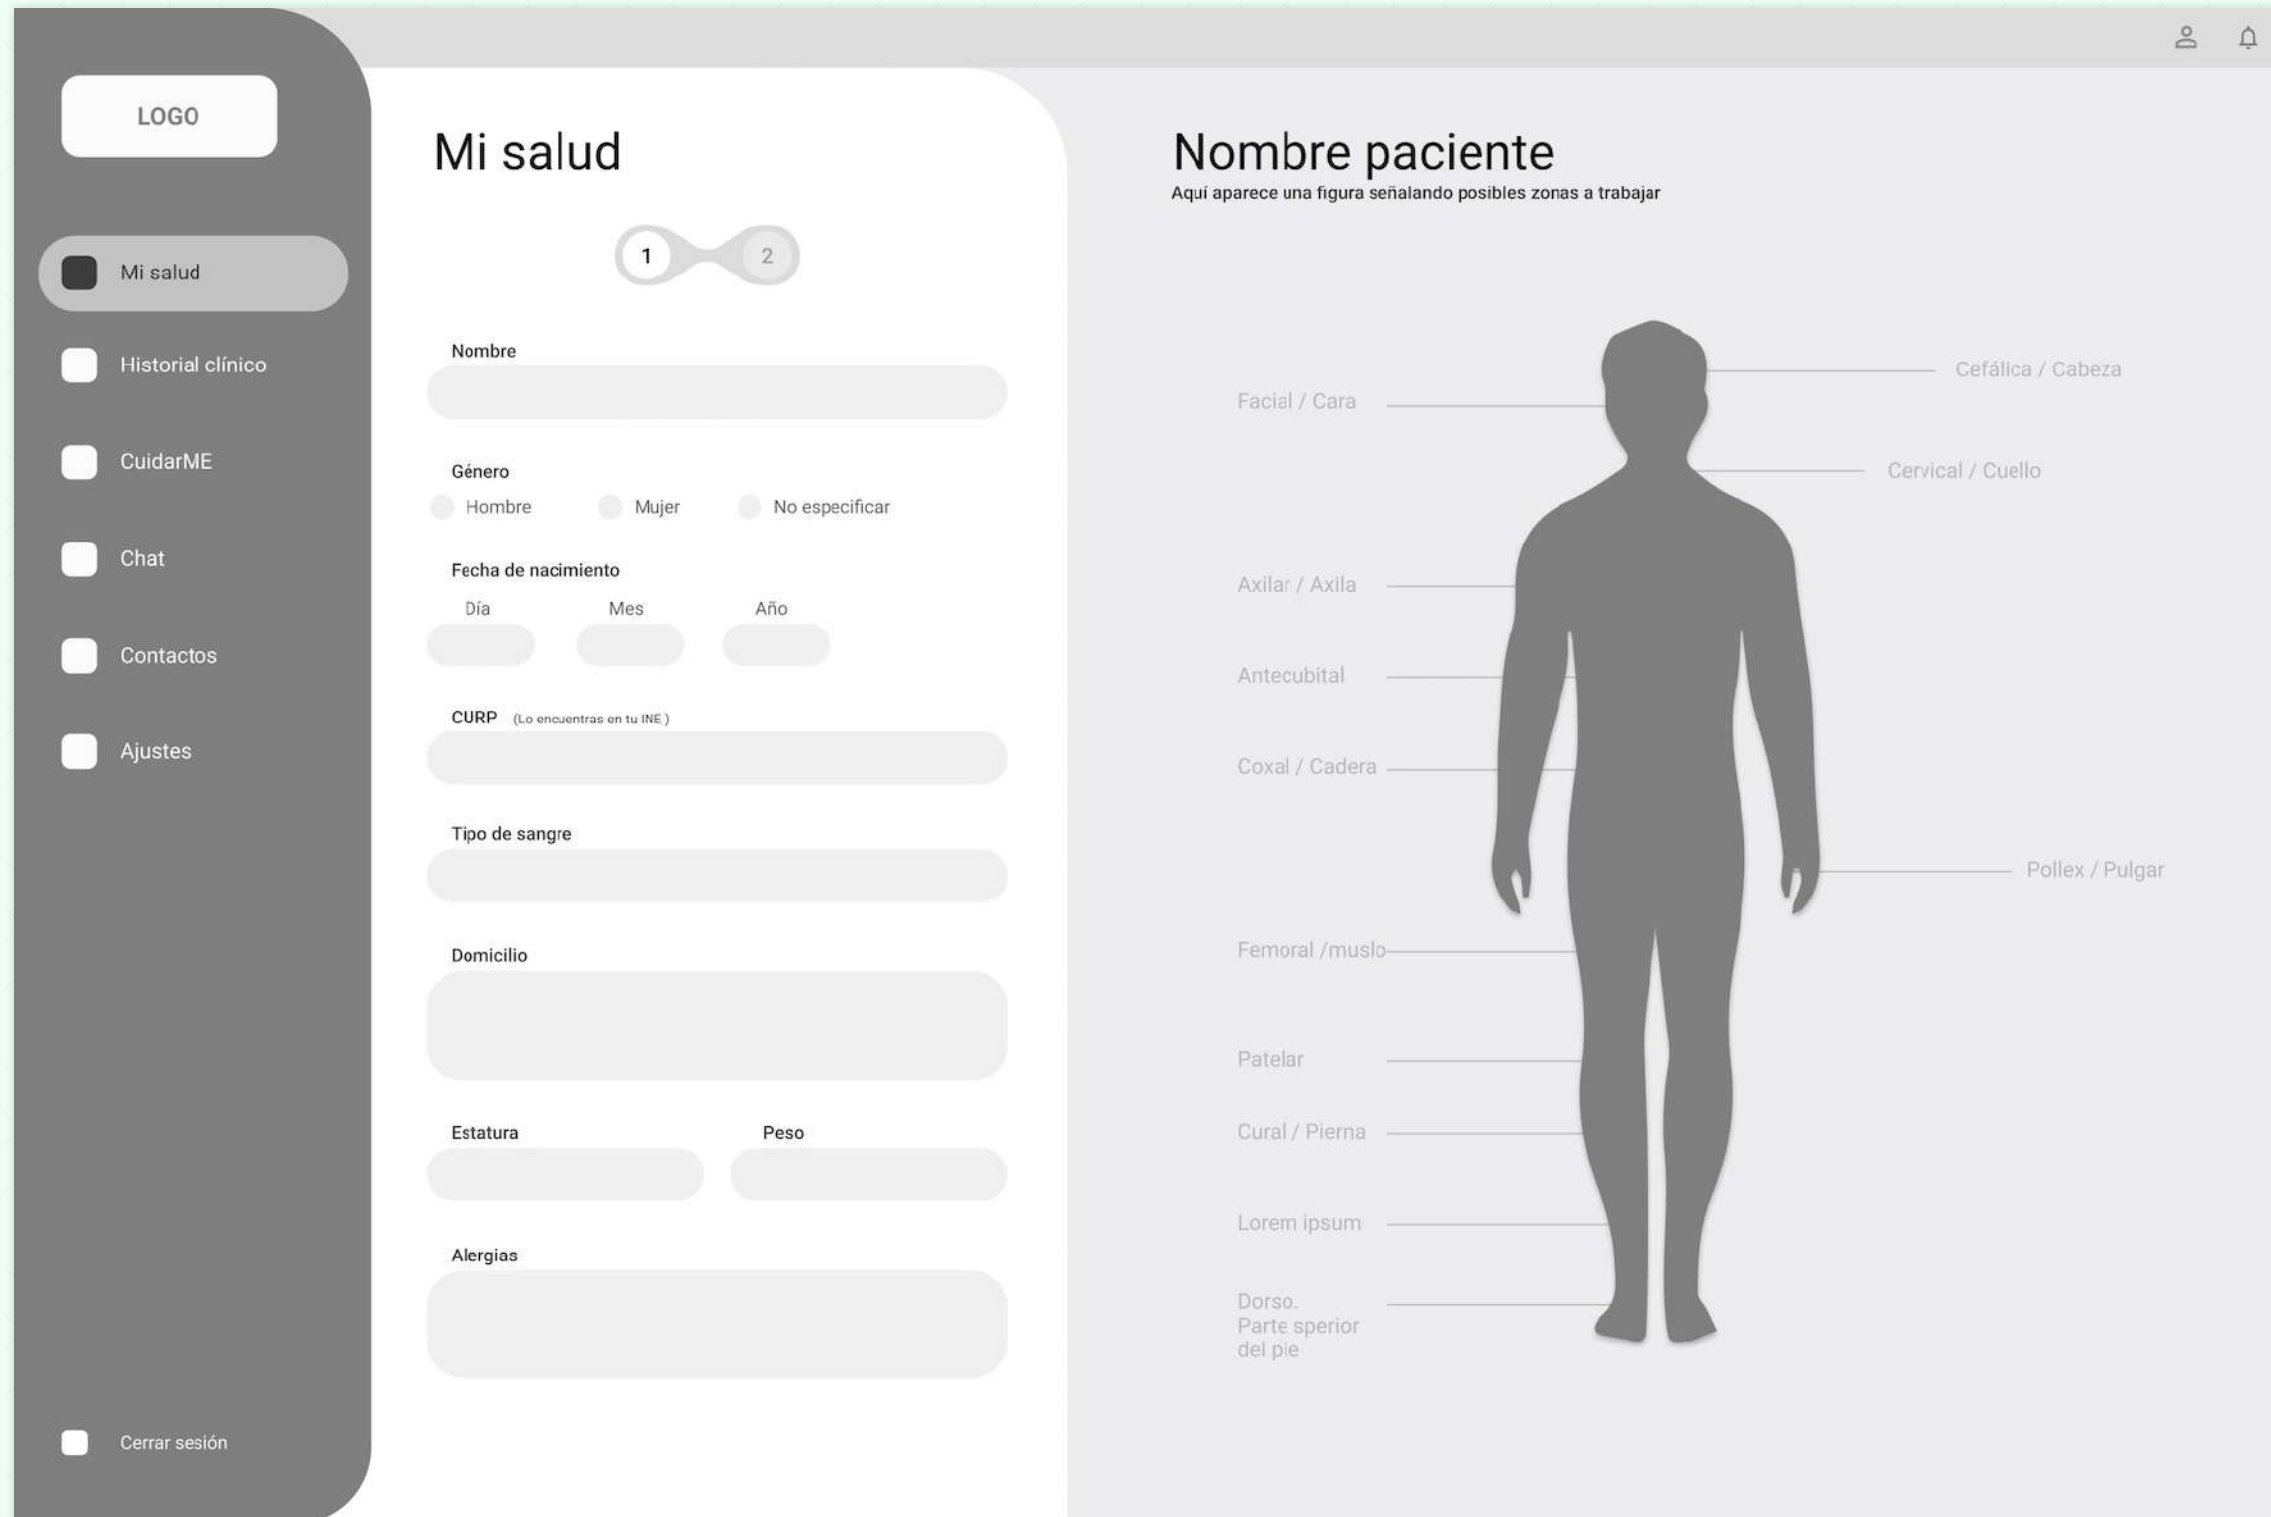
LOGO

Mi salud

Historial clínico

CuidarME

Chat

Contactos

Ajustes

Cerrar sesión

Mi salud

1 2

Nombre

Género

Hombre Mujer No especificar

Fecha de nacimiento

Día Mes Año

CURP (Lo encuentras en tu INE )

Tipo de sangre

Domicilio

Estatura Peso

Alergias

Nombre paciente

Aquí aparece una figura señalando posibles zonas a trabajar

Cefálica / Cabeza

Facial / Cara

Cervical / Cuello

Axilar / Axila

Antecubital

Coxal / Cadera

Pollex / Pulgar

Femoral /muslo

Patelar

Cural / Pierna

Lorem ipsum

Dorso. Parte sperior del pie